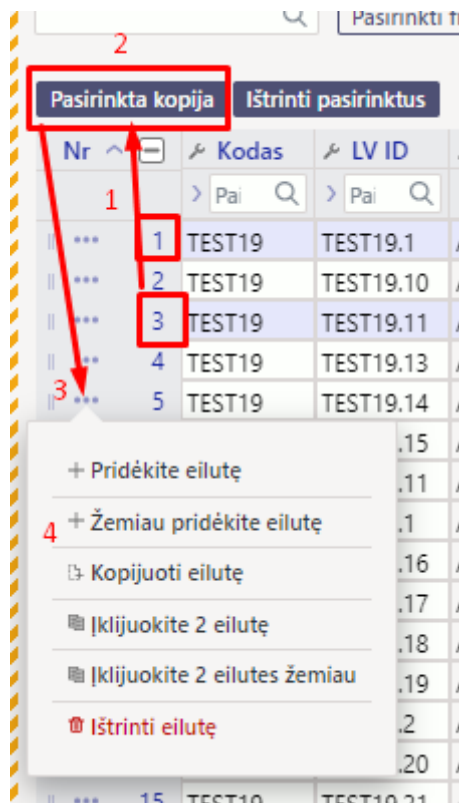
Pasirinkti fr

2

Pasirinkta kopija | Ištrinti pasirinktus

| Nr | | Kodas | LV ID |
|---|---|---|---|
| | | Pai | Pai |
| 1 | 1 | TEST19 | TEST19.1 |
| 2 | | TEST19 | TEST19.10 |
| 3 | | TEST19 | TEST19.11 |
| 4 | | TEST19 | TEST19.13 |
| 5 | 3 | TEST19 | TEST19.14 |
| | | | .15 |
| | | | .11 |
| | | | .1 |
| | | | .16 |
| | | | .17 |
| | | | .18 |
| | | | .19 |
| | | | .2 |
| | | | .20 |
| 15 | | TEST19 | TEST19.21 |

4

+ Pridėkite eilutę
+ Žemiau pridėkite eilutę
Kopijuoti eilutę
Įklijuokite 2 eilutę
Įklijuokite 2 eilutes žemiau
Ištrinti eilutę